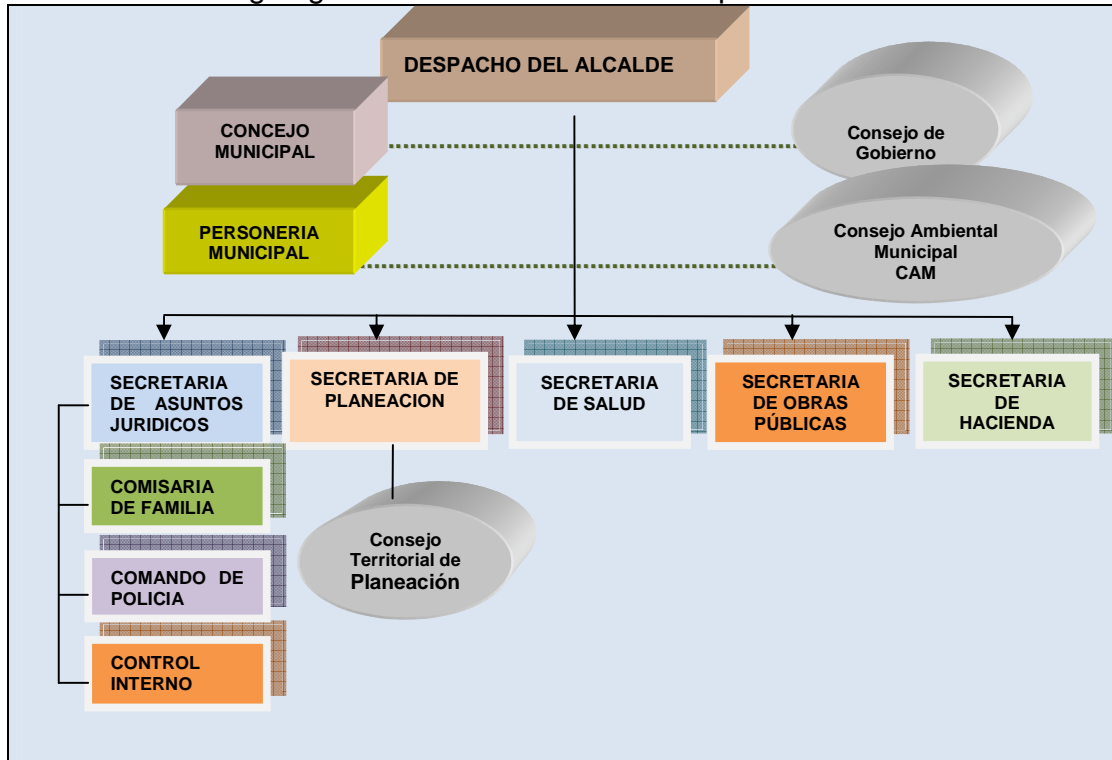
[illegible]

DESPACHO DEL ALCALDE

CONCEJO MUNICIPAL

PERSONERIA MUNICIPAL

Consejo de Gobierno

Consejo Ambiental Municipal CAM

SECRETARIA DE ASUNTOS JURIDICOS

SECRETARIA DE PLANEACION

SECRETARIA DE SALUD

SECRETARIA DE OBRAS PÚBLICAS

SECRETARIA DE HACIENDA

COMISARIA DE FAMILIA

Consejo Territorial de Planeación

COMANDO DE POLICIA

CONTROL INTERNO